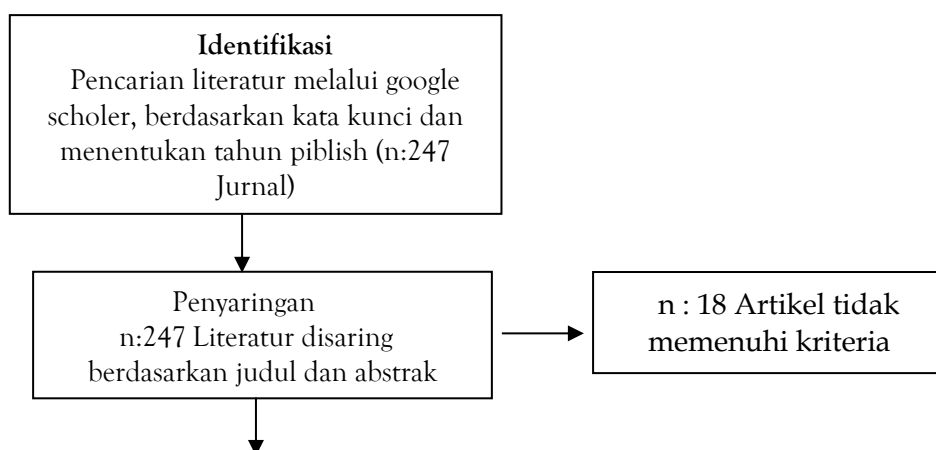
**Identifikasi**
Pencarian literatur melalui google scholer, berdasarkan kata kunci dan menentukan tahun piblish (n:247 Jurnal)

Penyaringan
n:247 Literatur disaring berdasarkan judul dan abstrak

n : 18 Artikel tidak memenuhi kriteria